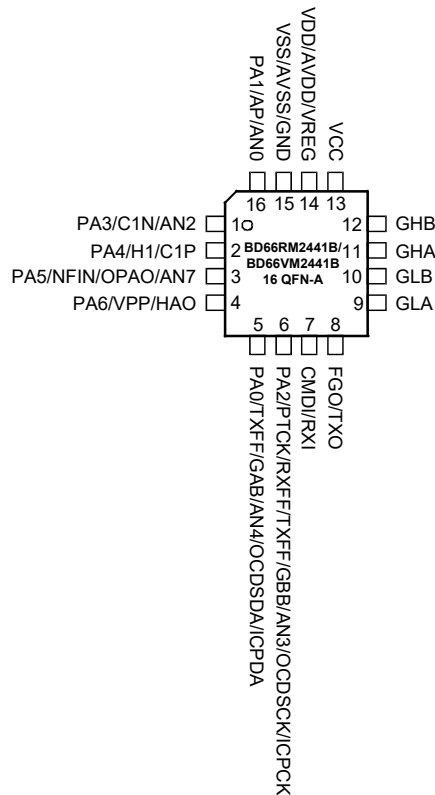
PA1/AP/AN0
VSS/AVSS/GND
VDD/AVDD/VREG
VCC
16 15 14 13
PA3/C1N/AN2 1
PA4/H1/C1P 2
PA5/NFIN/OPAO/AN7 3
PA6/VPP/HAO 4
BD66RM2441B/
BD66VM2441B
16 QFN-A
12 GHB
11 GHA
10 GLB
9 GLA
5 6 7 8
PA0/TXFF/GAB/AN4/OCDSDA/ICPDA
PA2/PTCK/RXFF/TXFF/GBB/AN3/OCDSCK/ICPCK
CMDI/RXI
FGO/TXO